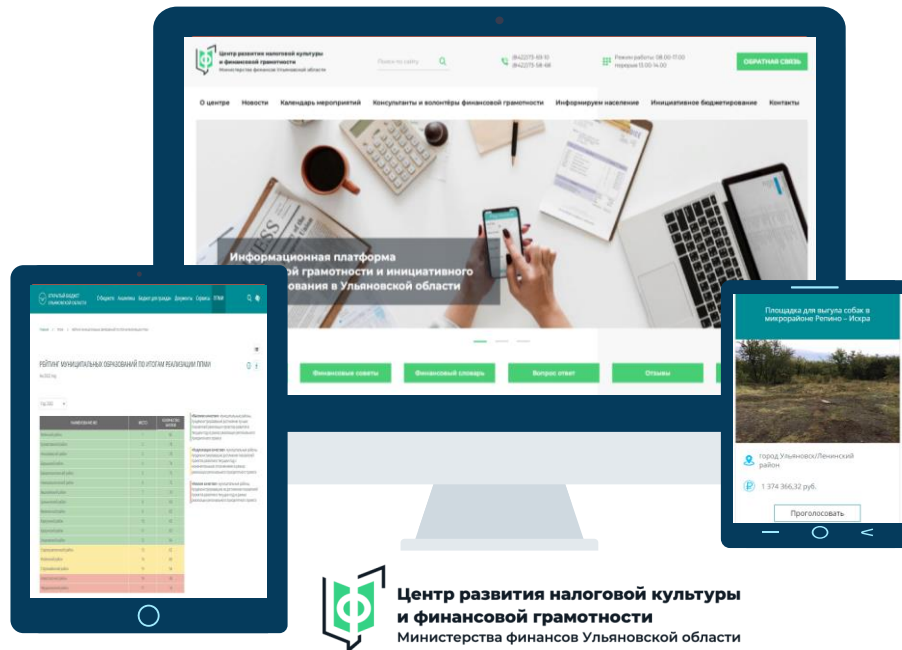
Центр развития налоговой культуры и финансовой грамотности
Министерства финансов Ульяновской области

Поиск по сайту

(8422)73-69-10
(8422)73-58-48

Режим работы: 08:00-17:00
перерыв 13:00-14:00

ОБРАТНАЯ СВЯЗЬ

О центре | Новости | Календарь мероприятий | Консультанты и волонтёры финансовой грамотности | Информируем население | Инициативное бюджетирование | Контакты

Информационная платформа
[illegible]ой грамотности и инициативного
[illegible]ования в Ульяновской области

Финансовые советы | Финансовый словарь | Вопрос ответ | Отзывы

ОТКРЫТЫЙ БЮДЖЕТ УЛЬЯНОВСКОЙ ОБЛАСТИ

РЕЙТИНГ МУНИЦИПАЛЬНЫХ ОБРАЗОВАНИЙ ПО ИТОГАМ РЕАЛИЗАЦИИ ППМИ

Площадка для выгула собак в микрорайоне Репино – Искра

город Ульяновск/Ленинский район

1 374 366,32 руб.

Проголосовать

Центр развития налоговой культуры и финансовой грамотности
Министерства финансов Ульяновской области